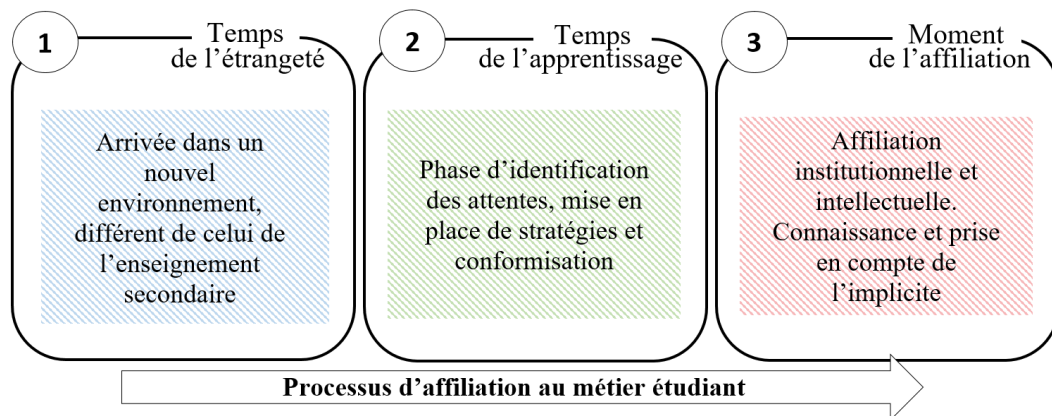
1

Temps de l'étrangeté

Arrivée dans un nouvel environnement, différent de celui de l'enseignement secondaire

2

Temps de l'apprentissage

Phase d'identification des attentes, mise en place de stratégies et conformisation

3

Moment de l'affiliation

Affiliation institutionnelle et intellectuelle. Connaissance et prise en compte de l'implicite

Processus d'affiliation au métier étudiant